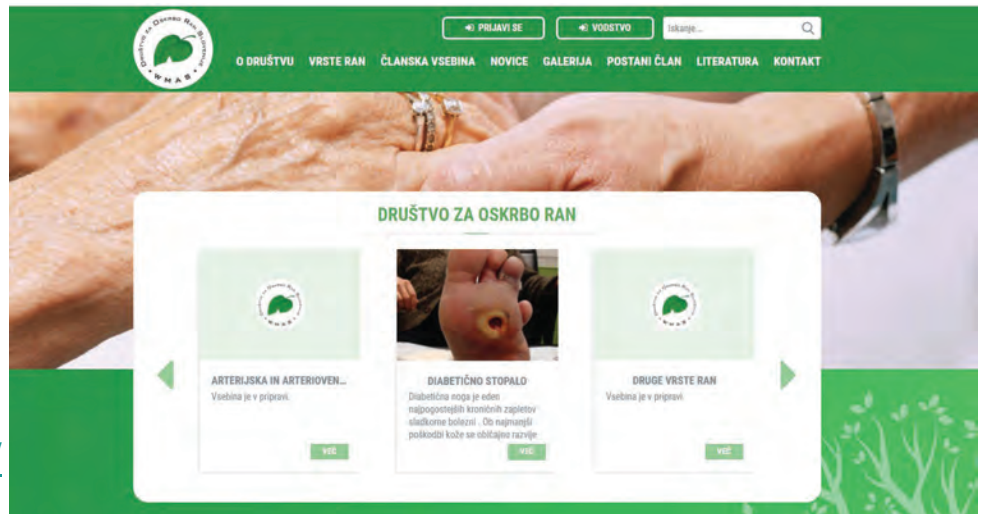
Društvo za Oskrbo Ran Slovenije
WMAS

PRIJAVI SE
VODSTVO
Iskanje...

O DRUŠTVU VRSTE RAN ČLANSKA VSEBINA NOVICE GALERIJA POSTANI ČLAN LITERATURA KONTAKT

DRUŠTVO ZA OSKRBO RAN

ARTERIJSKA IN ARTERIOVEN...
Vsebina je v pripravi.
VEČ

DIABETIČNO STOPALO
Diabetična noga je eden najpogostejših kroničnih zapletov sladkorne bolezni. Ob najmanjši poškodbi kože se običajno razvije
VEČ

DRUGE VRSTE RAN
Vsebina je v pripravi.
VEČ